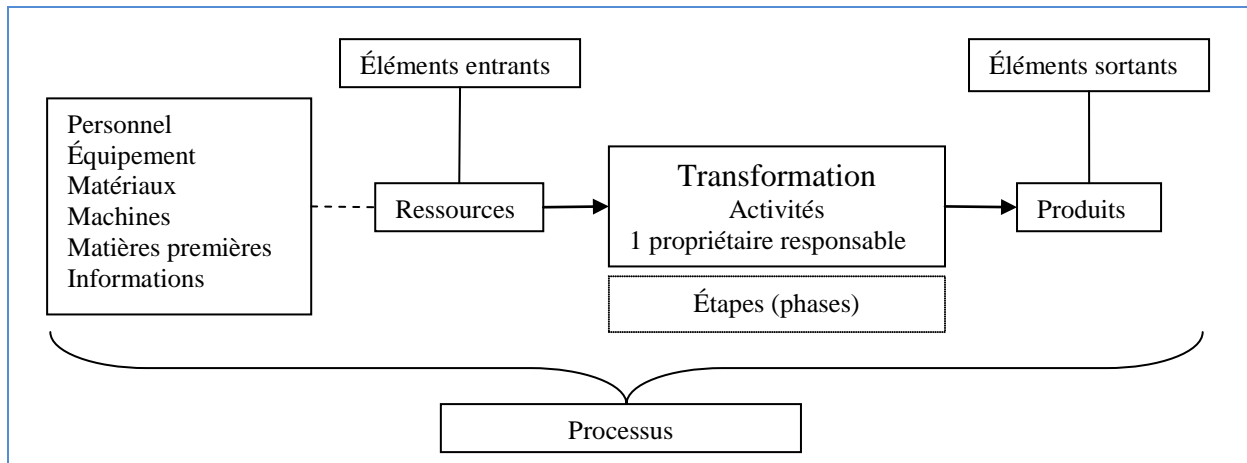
Éléments entrants

Éléments sortants

Personnel
Équipement
Matériaux
Machines
Matières premières
Informations

Ressources

Transformation
Activités
1 propriétaire responsable

Produits

Étapes (phases)

Processus